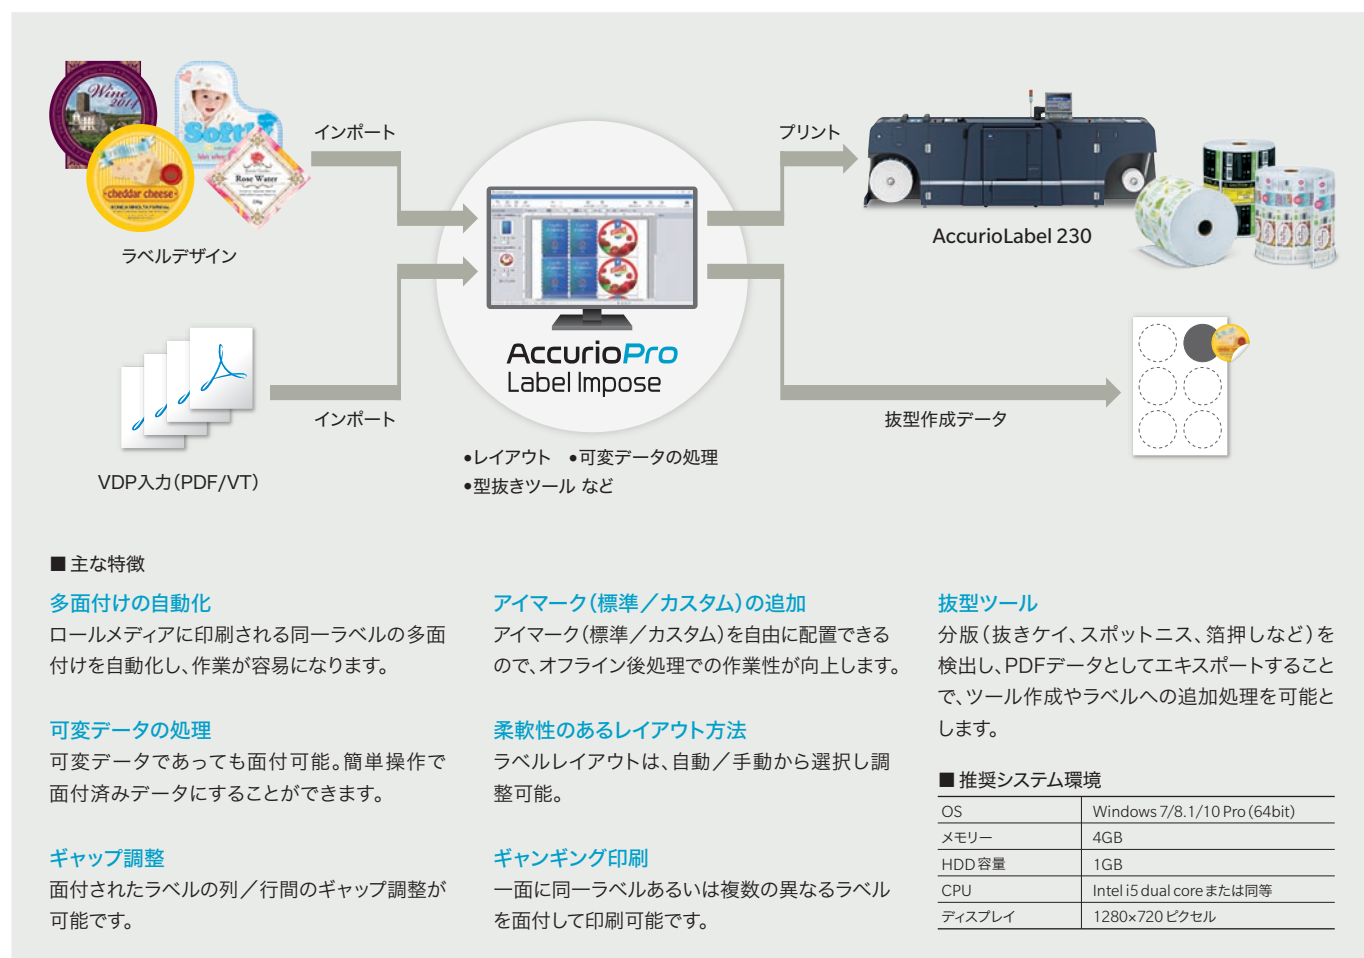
Wine 2014

Soft

cheddar cheese

Rose Water

ラベルデザイン

インポート

VDP入力(PDF/VT)

インポート

AccurioPro
Label Impose

•レイアウト •可変データの処理
•型抜きツール など

プリント

AccurioLabel 230

抜型作成データ

■ 主な特徴

多面付けの自動化
ロールメディアに印刷される同一ラベルの多面付けを自動化し、作業が容易になります。

可変データの処理
可変データであっても面付可能。簡単操作で面付済みデータにすることができます。

ギャップ調整
面付されたラベルの列／行間のギャップ調整が可能です。

アイマーク(標準／カスタム)の追加
アイマーク(標準／カスタム)を自由に配置できるので、オフライン後処理での作業性が向上します。

柔軟性のあるレイアウト方法
ラベルレイアウトは、自動／手動から選択し調整可能。

ギャンギング印刷
一面に同一ラベルあるいは複数の異なるラベルを面付して印刷可能です。

抜型ツール
分版(抜きケイ、スポットニス、箔押しなど)を検出し、PDFデータとしてエキスポートすることで、ツール作成やラベルへの追加処理を可能とします。

■ 推奨システム環境

| OS | Windows 7/8.1/10 Pro(64bit) |
|---|---|
| メモリー | 4GB |
| HDD容量 | 1GB |
| CPU | Intel i5 dual coreまたは同等 |
| ディスプレイ | 1280×720 ピクセル |